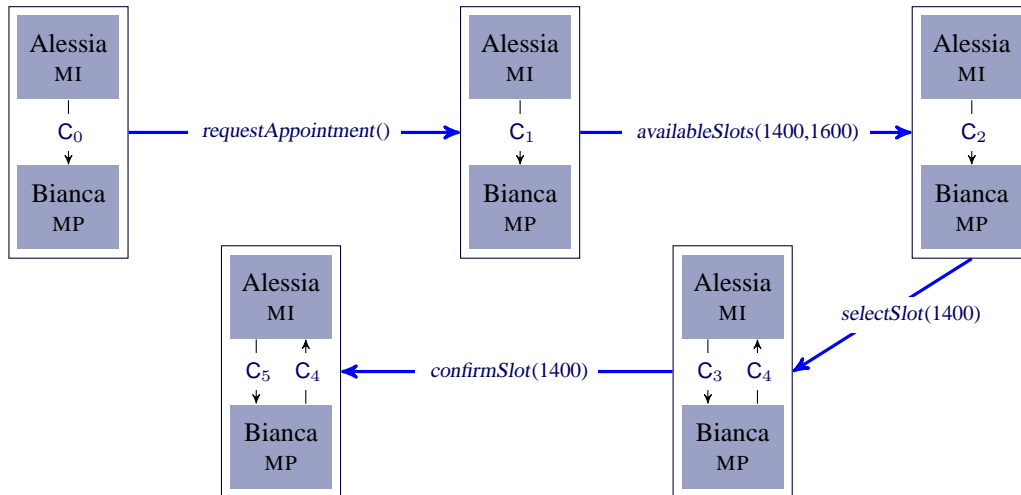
Alessia
MI

$C_0$

Bianca
MP

*requestAppointment*()

Alessia
MI

$C_1$

Bianca
MP

*availableSlots*(1400,1600)

Alessia
MI

$C_2$

Bianca
MP

*selectSlot*(1400)

Alessia
MI

$C_3$ $C_4$

Bianca
MP

*confirmSlot*(1400)

Alessia
MI

$C_5$ $C_4$

Bianca
MP